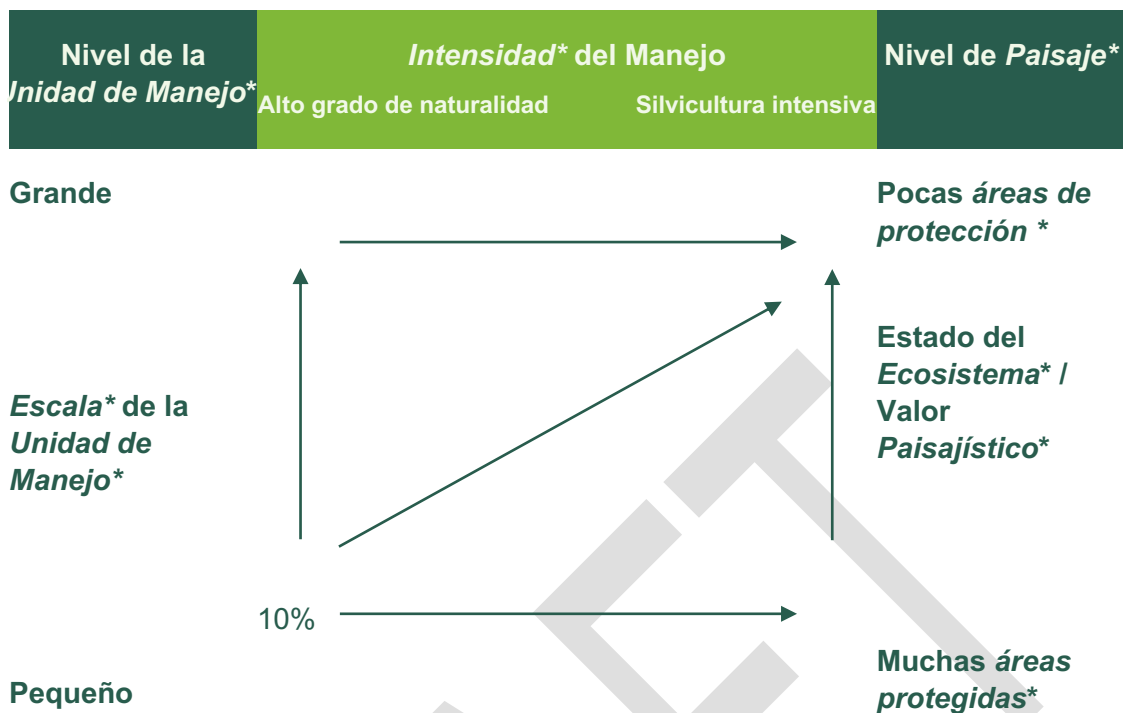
Nivel de la Unidad de Manejo*

Intensidad* del Manejo

Alto grado de naturalidad

Silvicultura intensiva

Nivel de Paisaje*

Grande

Pocas áreas de protección *

Estado del Ecosistema* / Valor Paisajístico*

Escala* de la Unidad de Manejo*

10%

Muchas áreas protegidas*

Pequeño